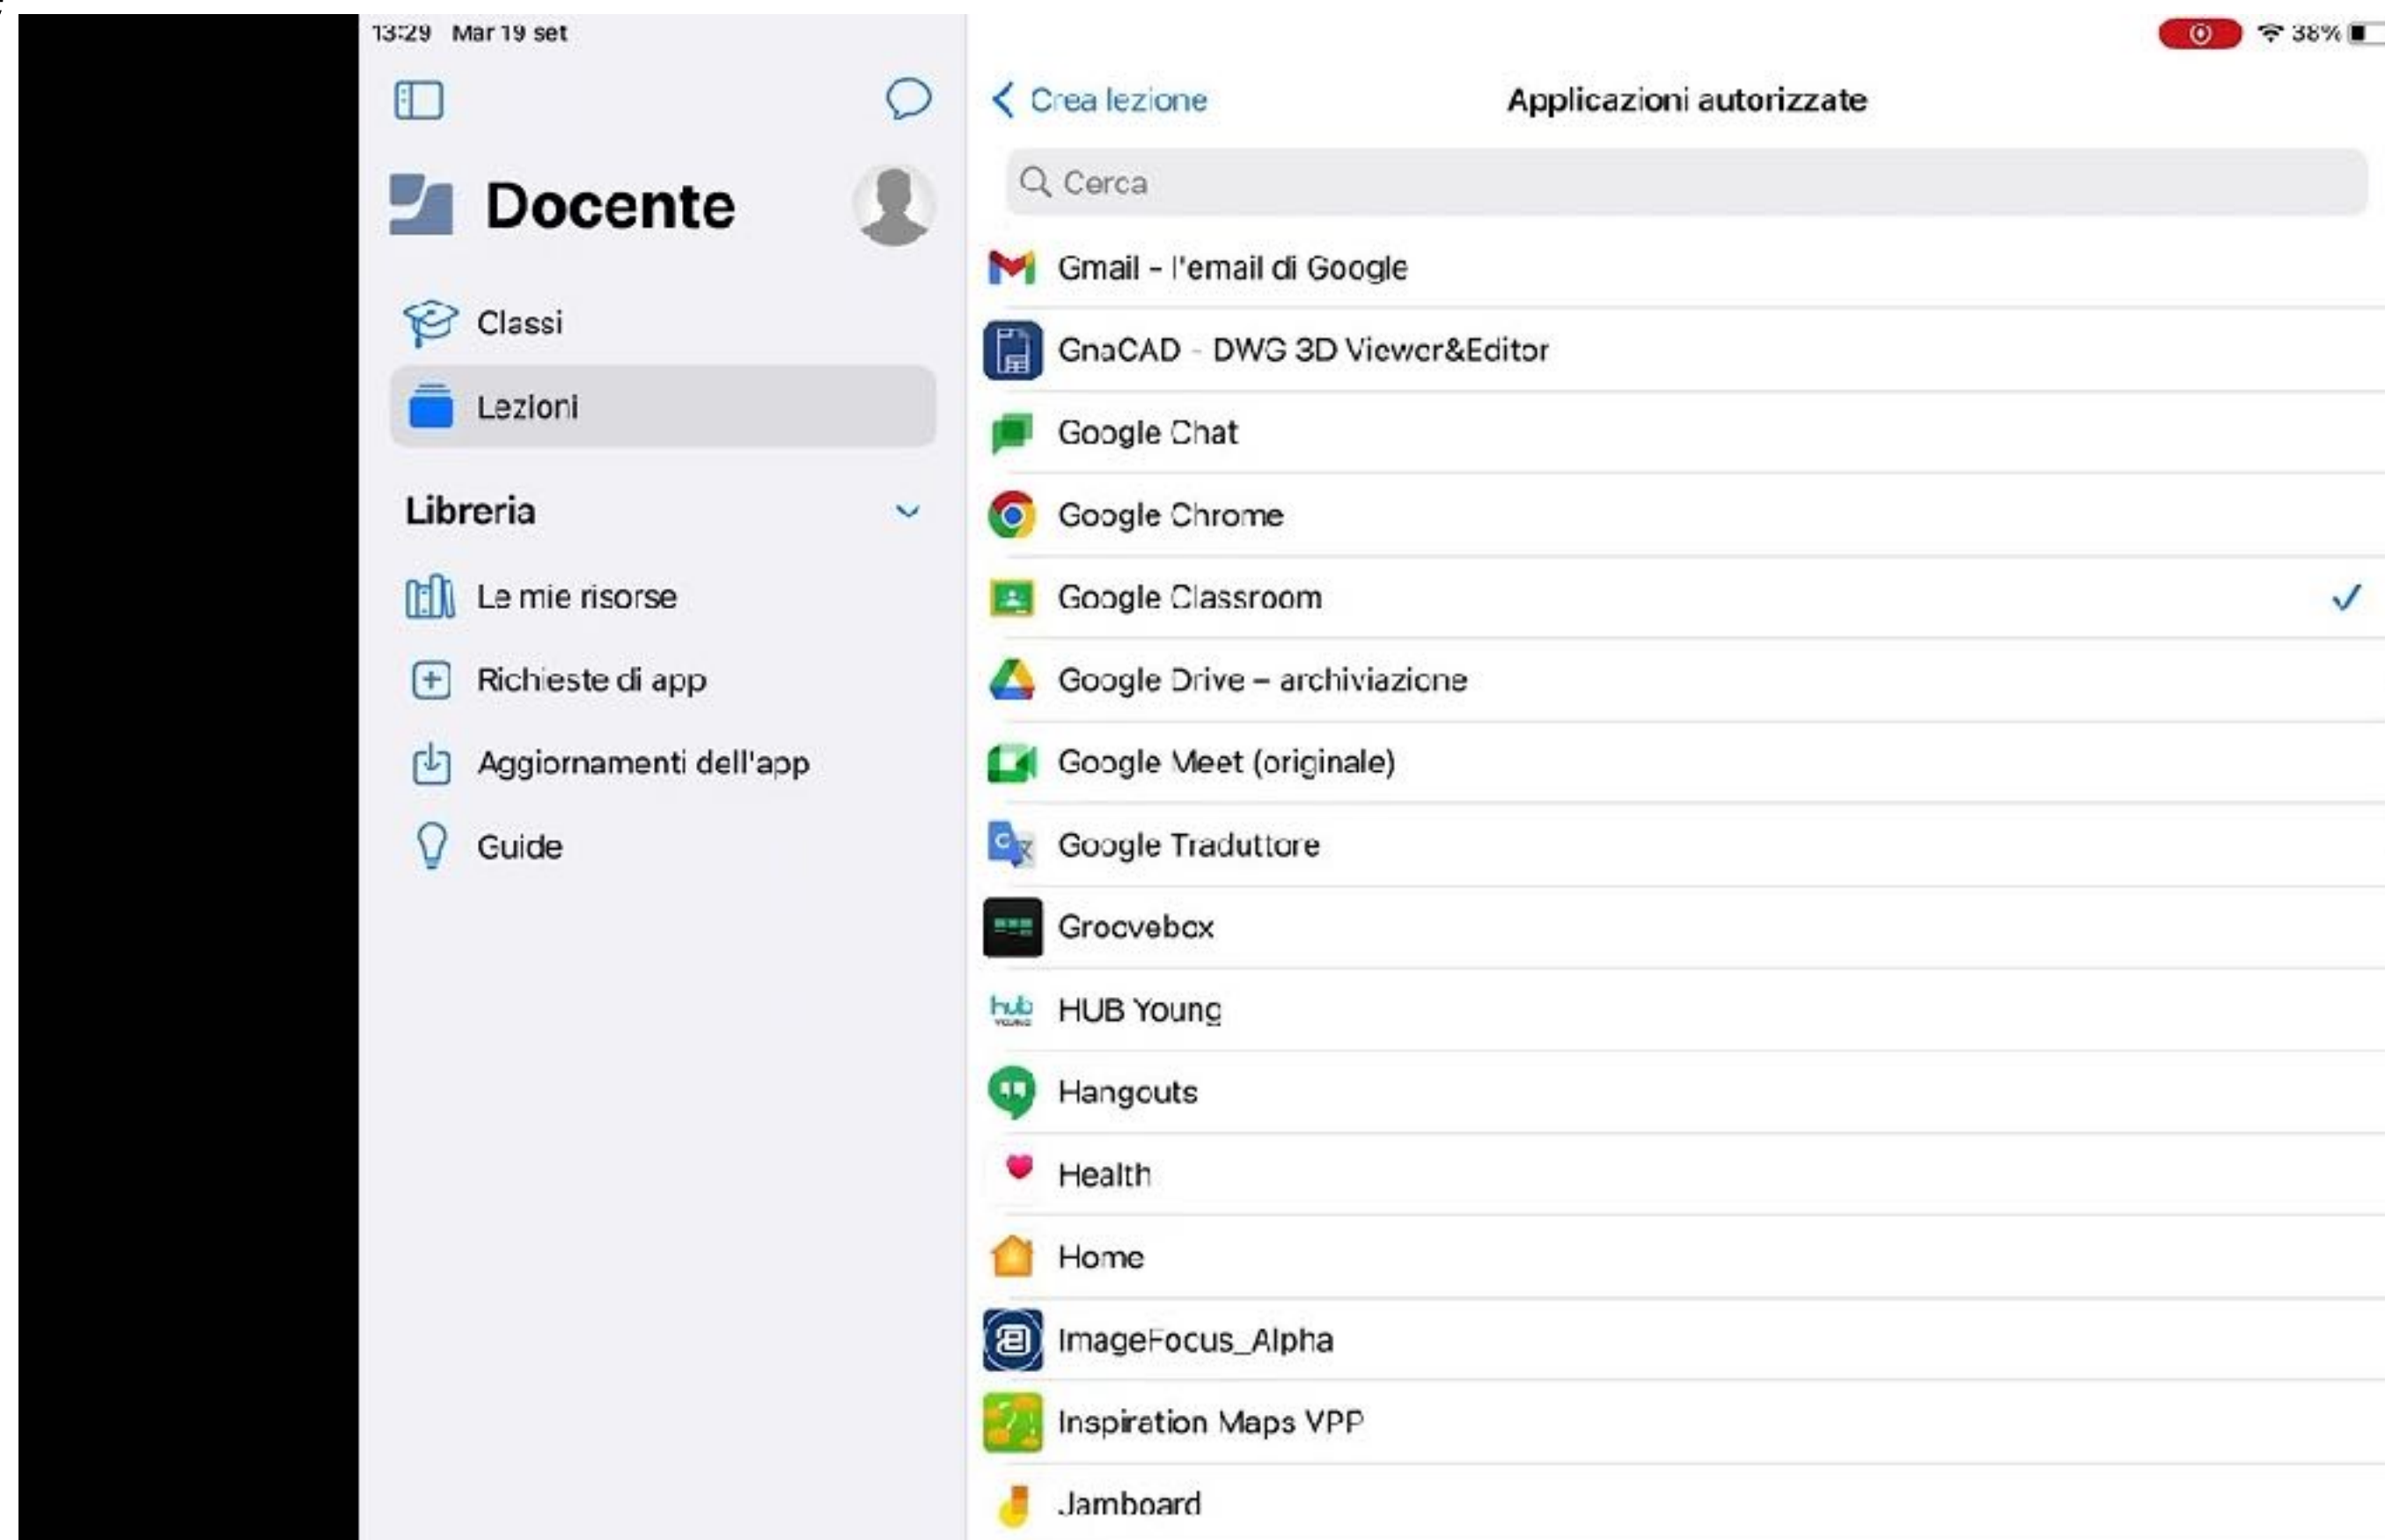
13:29 Mar 19 set

38%

Docente

Classi

Lezioni

Libreria

Le mie risorse

Richieste di app

Aggiornamenti dell'app

Guide

Crea lezione

Applicazioni autorizzate

Cerca

Gmail - l'email di Google

GnaCAD - DWG 3D Viewer&Editor

Google Chat

Google Chrome

Google Classroom

Google Drive – archiviazione

Google Meet (originale)

Google Traduttore

Groovebox

HUB Young

Hangouts

Health

Home

ImageFocus_Alpha

Inspiration Maps VPP

Jamboard